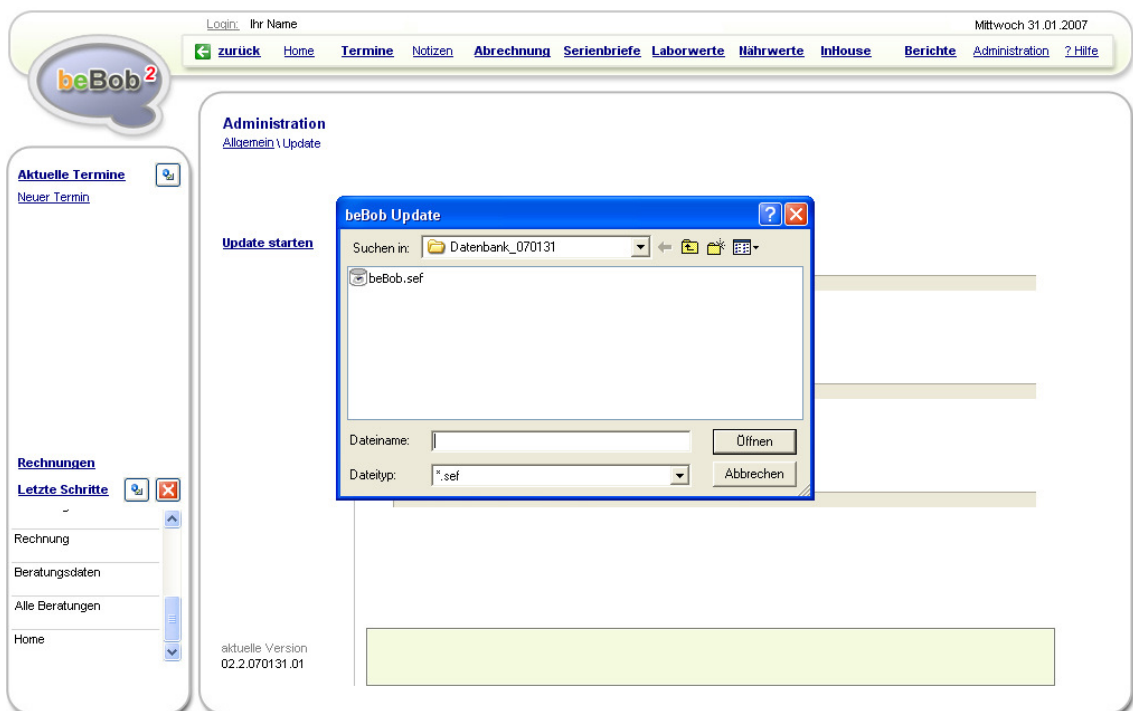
Login: Ihr Name

Mittwoch 31.01.2007

zurück Home Termine Notizen Abrechnung Serienbriefe Laborwerte Nährwerte InHouse Berichte Administration ? Hilfe

beBob 2

Aktuelle Termine
Neuer Termin

Rechnungen
Letzte Schritte

Rechnung
Beratungsdaten
Alle Beratungen
Home

Administration
Allgemein \ Update

Update starten

beBob Update
Suchen in: Datenbank_070131
beBob.sef
Dateiname:
Öffnen
Dateityp: *.sef
Abbrechen

aktuelle Version
02.2.070131.01